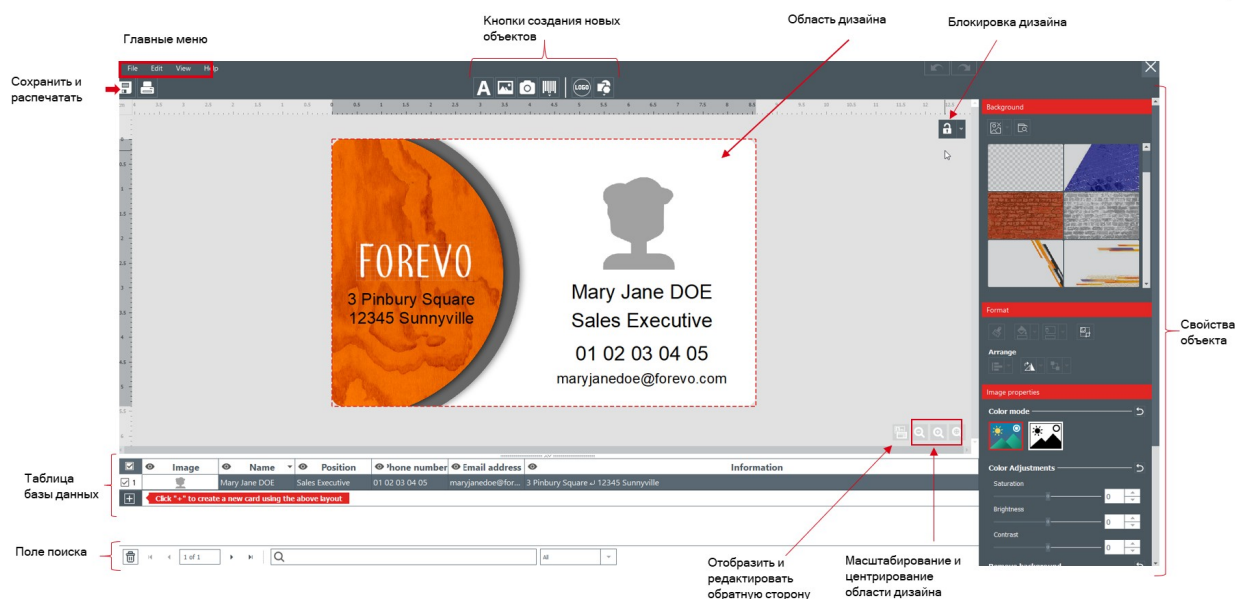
Кнопки создания новых объектов

Область дизайна

Блокировка дизайна

Главные меню

Сохранить и распечатать

File Edit View Help

Background

FOREVO
3 Pinbury Square
12345 Sunnyville

Mary Jane DOE
Sales Executive
01 02 03 04 05
maryjanedoe@forevo.com

Format

Arrange

Image properties

Color mode

Color Adjustments

Saturation 0

Brightness 0

Contrast 0

Свойства объекта

| | Image | Name | Position | Phone number | Email address | Information |
|---|---|---|---|---|---|---|
| 1 | | Mary Jane DOE | Sales Executive | 01 02 03 04 05 | maryjanedoe@for... | 3 Pinbury Square ↵ 12345 Sunnyville |

Click "+" to create a new card using the above layout

Таблица базы данных

Поле поиска

1 of 1

All

Отобразить и редактировать обратную сторону

Масштабирование и центрирование области дизайна